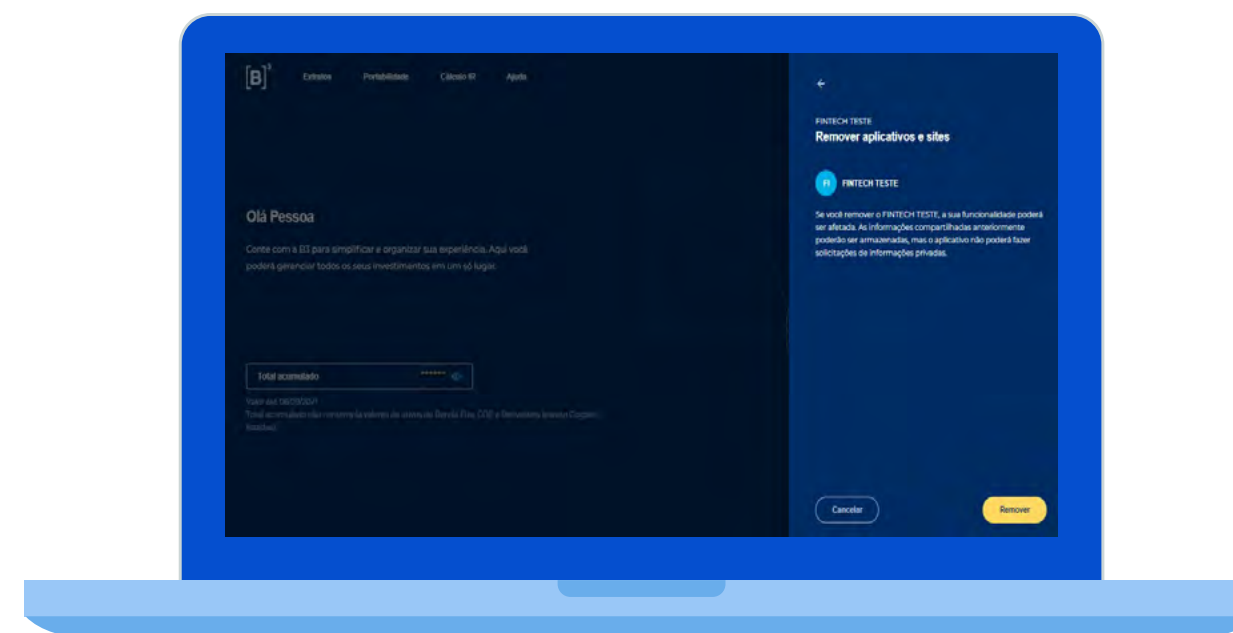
[B]³ Extratos Portabilidade Cálculo IR Ajuda

Olá Pessoa

Conte com a B3 para simplificar e organizar sua experiência. Aqui você poderá gerenciar todos os seus investimentos em um só lugar.

Total acumulado ******

Valor até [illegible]
Total acumulado não considera valores de ativos de Renda Fixa, COE e Derivativos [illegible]

←

FINTECH TESTE
Remover aplicativos e sites

FI FINTECH TESTE

Se você remover o FINTECH TESTE, a sua funcionalidade poderá ser afetada. As informações compartilhadas anteriormente poderão ser armazenadas, mas o aplicativo não poderá fazer solicitações de informações privadas.

Cancelar Remover